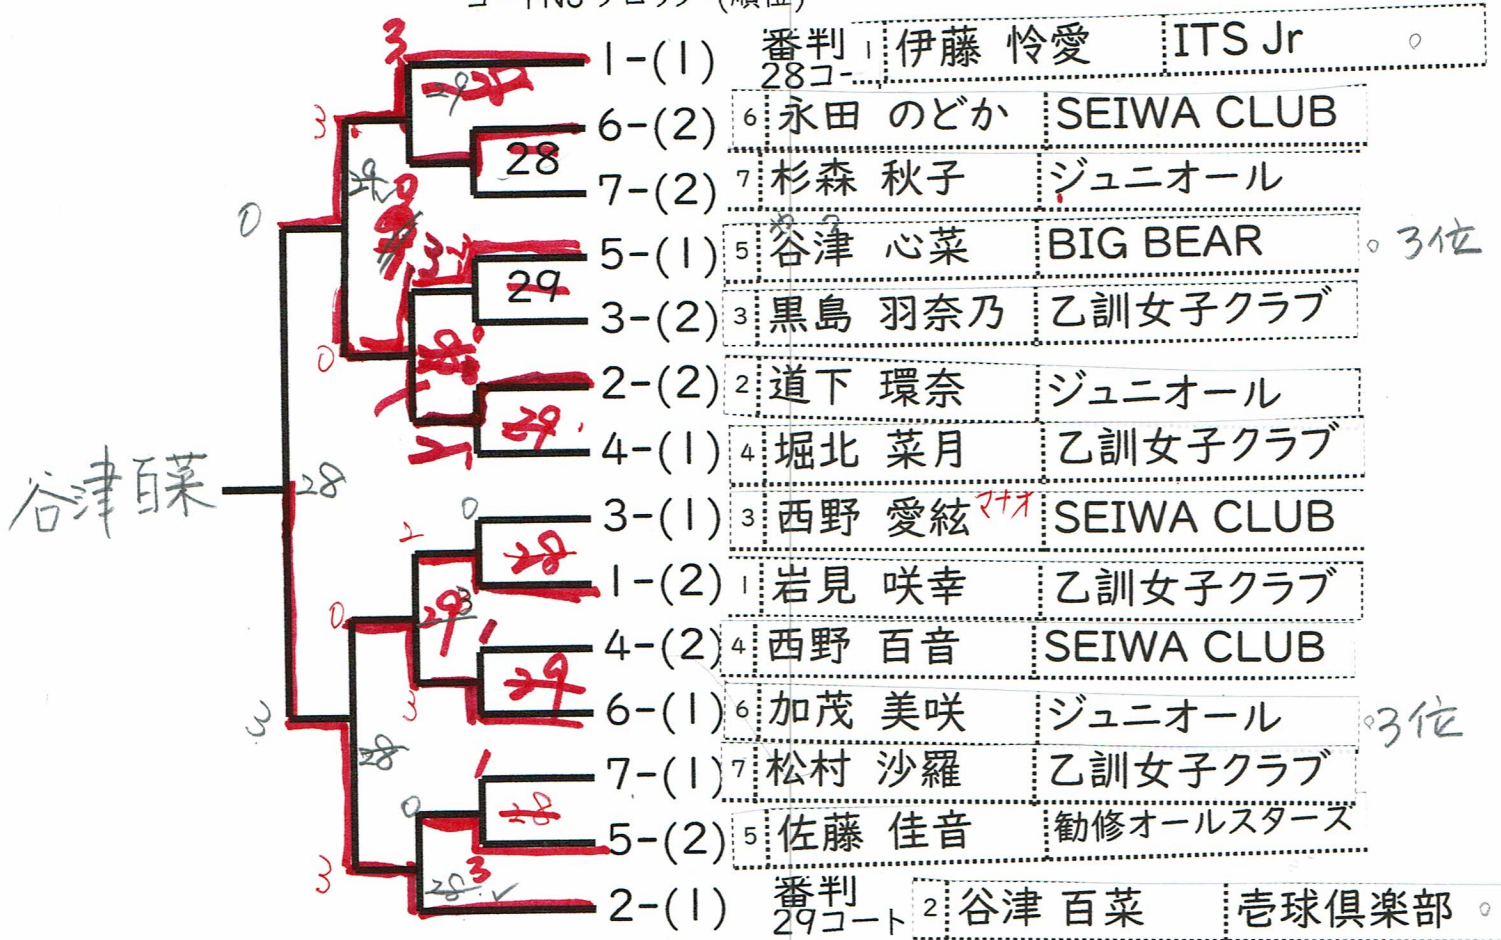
コートNo ブロック (順位)

| | | | |
|---|---|---|---|
| 1-(1) | 番判 28コー | 1 伊藤 怜愛 | ITS Jr ○ |
| 6-(2) | 6 | 永田 のどか | SEIWA CLUB |
| 7-(2) | 7 | 杉森 秋子 | ジュニオール |
| 5-(1) | 5 | 谷津 心菜 | BIG BEAR ○ 3位 |
| 3-(2) | 3 | 黒島 羽奈乃 | 乙訓女子クラブ |
| 2-(2) | 2 | 道下 環奈 | ジュニオール |
| 4-(1) | 4 | 堀北 菜月 | 乙訓女子クラブ |
| 3-(1) | 3 | 西野 愛絃 マナオ | SEIWA CLUB |
| 1-(2) | 1 | 岩見 咲幸 | 乙訓女子クラブ |
| 4-(2) | 4 | 西野 百音 | SEIWA CLUB |
| 6-(1) | 6 | 加茂 美咲 | ジュニオール ○ 3位 |
| 7-(1) | 7 | 松村 沙羅 | 乙訓女子クラブ |
| 5-(2) | 5 | 佐藤 佳音 | 勧修オールスターズ |
| 2-(1) | 番判 29コート | 2 谷津 百菜 | 壱球倶楽部 ○ |

28 29 29 28 29 28 28 28 29 28 28 28 28 28

3 3 0 0 0 3 0 0 1 0 3 1 3 0 3 1 3 3 28 28 3 0 3

谷津百菜